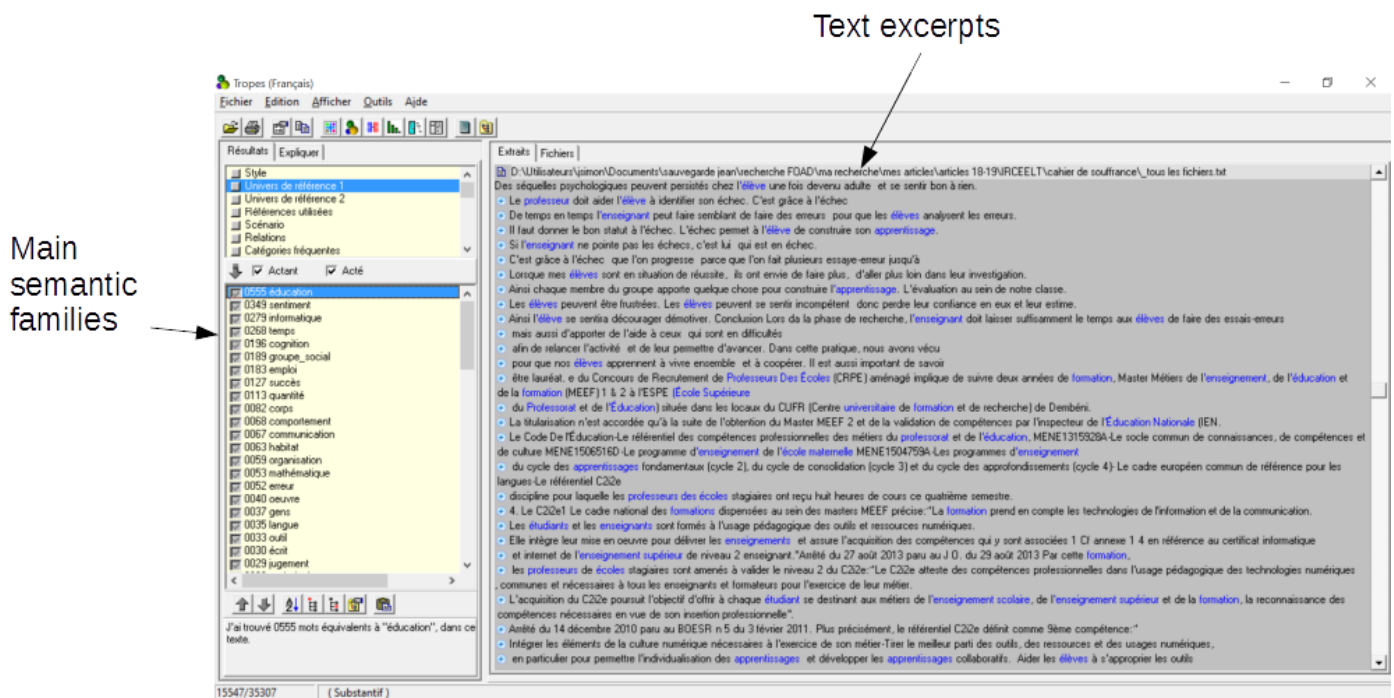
Text excerpts

Main semantic families

Tropes (Français)

Fichier Edition Afficher Outils Aide

Résultats Expliquer

Style
Univers de référence 1
Univers de référence 2
Références utilisées
Scénario
Relations
Catégories fréquentes

Actant Acté

0555 éducation
0349 sentiment
0279 informatique
0268 temps
0196 cognition
0189 groupe_social
0183 emploi
0127 succès
0113 quantité
0082 corps
0068 comportement
0067 communication
0063 habitat
0059 organisation
0053 mathématique
0052 erreur
0040 oeuvre
0037 gens
0035 langue
0033 outil
0030 écrit
0029 jugement

J'ai trouvé 0555 mots équivalents à "éducation", dans ce texte.

Extraits Fichiers

D:\Utilisateurs\jsimon\Documents\sauvegarde jean\recherche FOAD\ma recherche\mes articles\articles 18-19\RCEELT\cahier de souffrance\_tous les fichiers.txt

Des séquelles psychologiques peuvent persistés chez l'élève une fois devenu adulte et se sentir bon à rien.
Le professeur doit aider l'élève à identifier son échec. C'est grâce à l'échec
De temps en temps l'enseignant peut faire semblant de faire des erreurs pour que les élèves analysent les erreurs.
Il faut donner le bon statut à l'échec. L'échec permet à l'élève de construire son apprentissage.
Si l'enseignant ne pointe pas les échecs, c'est lui qui est en échec.
C'est grâce à l'échec que l'on progresse parce que l'on fait plusieurs essaye-erreur jusqu'à
Lorsque mes élèves sont en situation de réussite, ils ont envie de faire plus, d'aller plus loin dans leur investigation.
Ainsi chaque membre du groupe apporte quelque chose pour construire l'apprentissage. L'évaluation au sein de notre classe.
Les élèves peuvent être frustrées. Les élèves peuvent se sentir incompétent donc perdre leur confiance en eux et leur estime.
Ainsi l'élève se sentira décourager démotiver. Conclusion Lors da la phase de recherche, l'enseignant doit laisser suffisamment le temps aux élèves de faire des essais-erreurs
mais aussi d'apporter de l'aide à ceux qui sont en difficultés
afin de relancer l'activité et de leur permettre d'avancer. Dans cette pratique, nous avons vécu
pour que nos élèves apprennent à vivre ensemble et à coopérer. Il est aussi important de savoir
être lauréat, e du Concours de Recrutement de Professeurs Des Écoles (CRPE) aménagé implique de suivre deux années de formation, Master Métiers de l'enseignement, de l'éducation et de la formation (MEEF) 1 & 2 à l'ESPE (École Supérieure
du Professorat et de l'Éducation) située dans les locaux du CUFR (Centre universitaire de formation et de recherche) de Dembéni.
La titularisation n'est accordée qu'à la suite de l'obtention du Master MEEF 2 et de la validation de compétences par l'inspecteur de l'Éducation Nationale (IEN.
Le Code De l'Éducation-Le référentiel des compétences professionnelles des métiers du professorat et de l'éducation, MENE1315928A-Le socle commun de connaissances, de compétences et de culture MENE1506516D-Le programme d'enseignement de l'école maternelle MENE1504759A-Les programmes d'enseignement
du cycle des apprentissages fondamentaux (cycle 2), du cycle de consolidation (cycle 3) et du cycle des approfondissements (cycle 4)- Le cadre européen commun de référence pour les langues-Le référentiel C2i2e
discipline pour laquelle les professeurs des écoles stagiaires ont reçu huit heures de cours ce quatrième semestre.
4. Le C2i2e1 Le cadre national des formations dispensées au sein des masters MEEF précise:"La formation prend en compte les technologies de l'information et de la communication.
Les étudiants et les enseignants sont formés à l'usage pédagogique des outils et ressources numériques.
Elle intègre leur mise en oeuvre pour délivrer les enseignements et assure l'acquisition des compétences qui y sont associées 1 Cf annexe 1 4 en référence au certificat informatique
et internet de l'enseignant supérieur de niveau 2 enseignant."Arrêté du 27 août 2013 paru au J.O. du 29 août 2013 Par cette formation,
les professeurs de écoles stagiaires sont amenés à valider le niveau 2 du C2i2e:"Le C2i2e atteste des compétences professionnelles dans l'usage pédagogique des technologies numériques communes et nécessaires à tous les enseignants et formateurs pour l'exercice de leur métier.
L'acquisition du C2i2e poursuit l'objectif d'offrir à chaque étudiant se destinant aux métiers de l'enseignement scolaire, de l'enseignement supérieur et de la formation, la reconnaissance des compétences nécessaires en vue de son insertion professionnelle".
Arrêté du 14 décembre 2010 paru au BOESR n 5 du 3 février 2011. Plus précisément, le référentiel C2i2e définit comme 9ème compétence:"
Intégrer les éléments de la culture numérique nécessaires à l'exercice de son métier-Tirer le meilleur parti des outils, des ressources et des usages numériques,
en particulier pour permettre l'individualisation des apprentissages et développer les apprentissages collaboratifs. Aider les élèves à s'approprier les outils

15547/35307 ( Substantif )